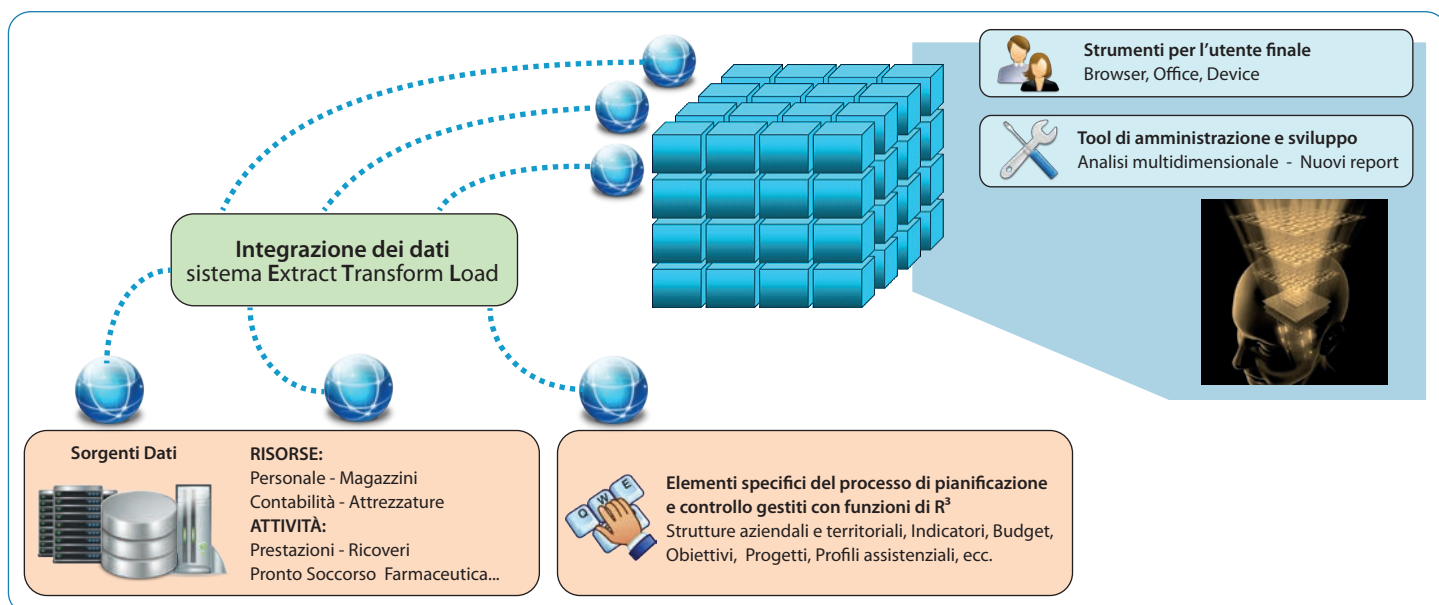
Strumenti per l'utente finale
Browser, Office, Device

Tool di amministrazione e sviluppo
Analisi multidimensionale - Nuovi report

Integrazione dei dati
sistema Extract Transform Load

Sorgenti Dati

RISORSE:
Personale - Magazzini
Contabilità - Attrezzature
ATTIVITÀ:
Prestazioni - Ricoveri
Pronto Soccorso Farmaceutica...

Q W E

Elementi specifici del processo di pianificazione e controllo gestiti con funzioni di $R^3$
Strutture aziendali e territoriali, Indicatori, Budget, Obiettivi, Progetti, Profili assistenziali, ecc.